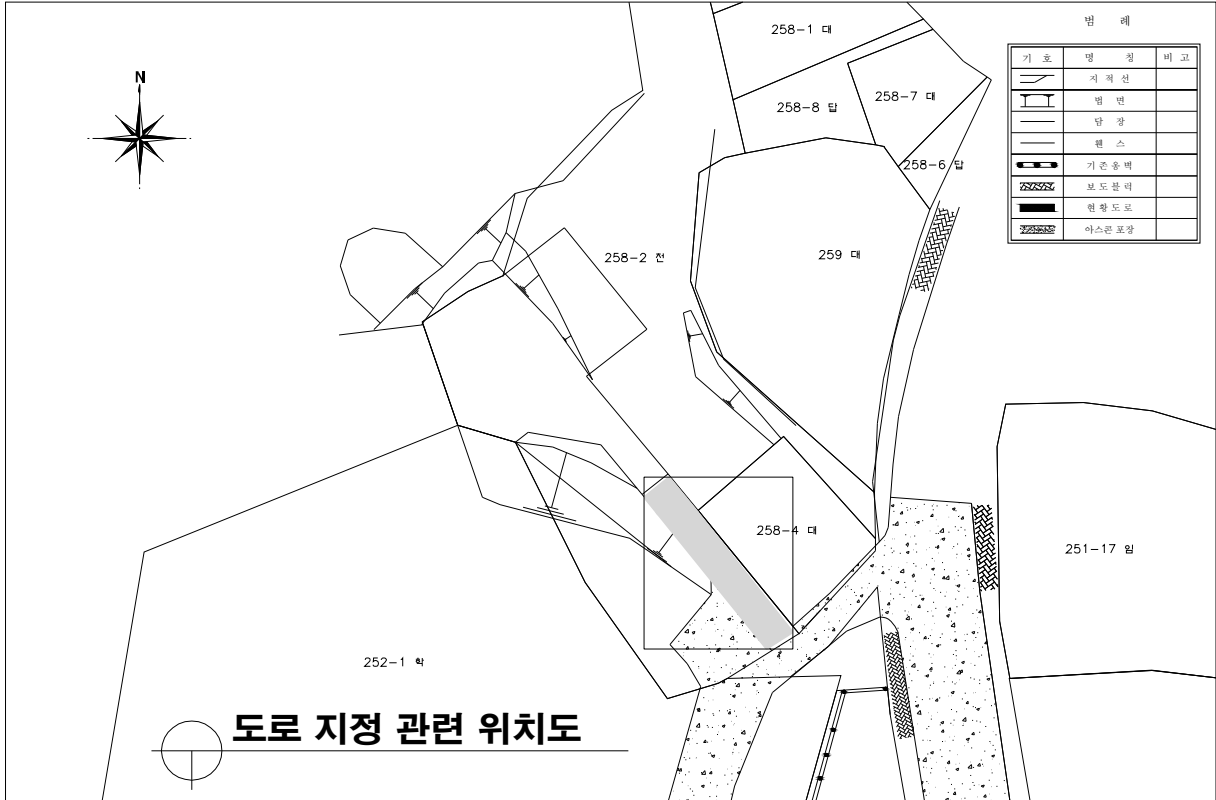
N

258-1 대
258-8 답
258-7 대
258-6 답
258-2 전
259 대
258-4 대
251-17 임
252-1 학

범 례

| 기 호 | 명 칭 | 비 고 |
|---|---|---|
| | 지 적 선 | |
| | 법 면 | |
| | 담 장 | |
| | 휀 스 | |
| | 기존옹벽 | |
| | 보도블럭 | |
| | 현황도로 | |
| | 아스콘포장 | |

도로 지정 관련 위치도